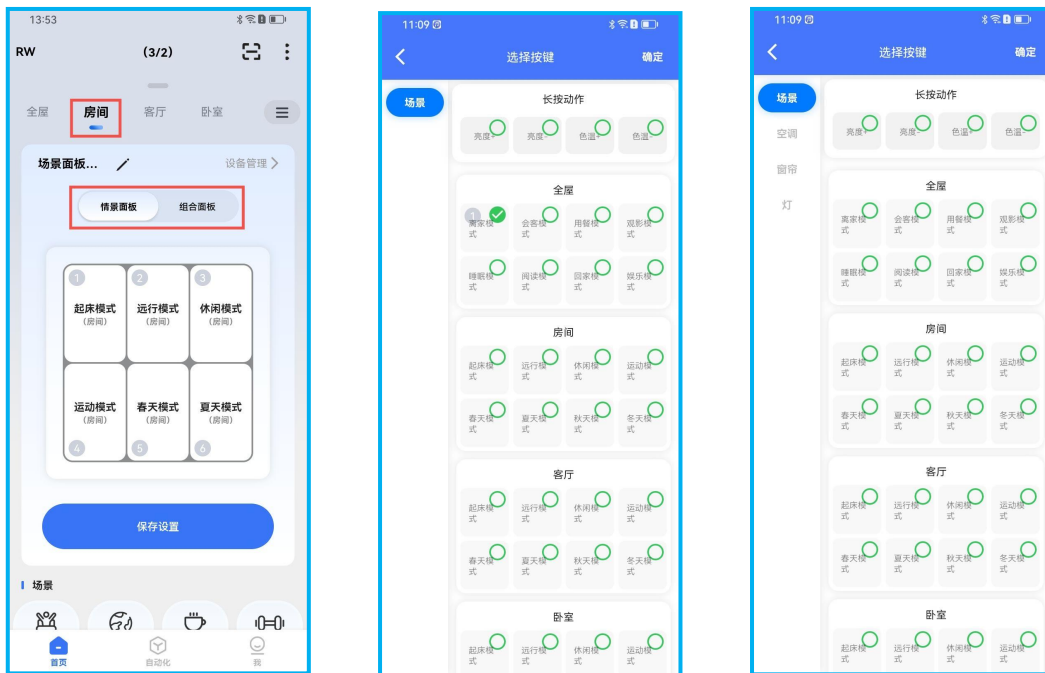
13:53

RW (3/2)

全屋 房间 客厅 卧室

场景面板...

设备管理 >

情景面板 组合面板

1 起床模式 (房间)
2 远行模式 (房间)
3 休闲模式 (房间)
运动模式 (房间) 4
春天模式 (房间) 5
夏天模式 (房间) 6

保存设置

场景

首页 自动化 我

11:09

选择按键 确定

场景

长按动作

亮度+ 亮度- 色温+ 色温-

全屋

1 离家模式 会客模式 用餐模式 观影模式
睡眠模式 阅读模式 回家模式 娱乐模式

房间

起床模式 远行模式 休闲模式 运动模式
春天模式 夏天模式 秋天模式 冬天模式

客厅

起床模式 远行模式 休闲模式 运动模式
春天模式 夏天模式 秋天模式 冬天模式

卧室

起床模式 远行模式 休闲模式 运动模式

11:09

选择按键 确定

场景
空调
窗帘
灯

长按动作

亮度+ 亮度- 色温+ 色温-

全屋

离家模式 会客模式 用餐模式 观影模式
睡眠模式 阅读模式 回家模式 娱乐模式

房间

起床模式 远行模式 休闲模式 运动模式
春天模式 夏天模式 秋天模式 冬天模式

客厅

起床模式 远行模式 休闲模式 运动模式
春天模式 夏天模式 秋天模式 冬天模式

卧室

起床模式 远行模式 休闲模式 运动模式